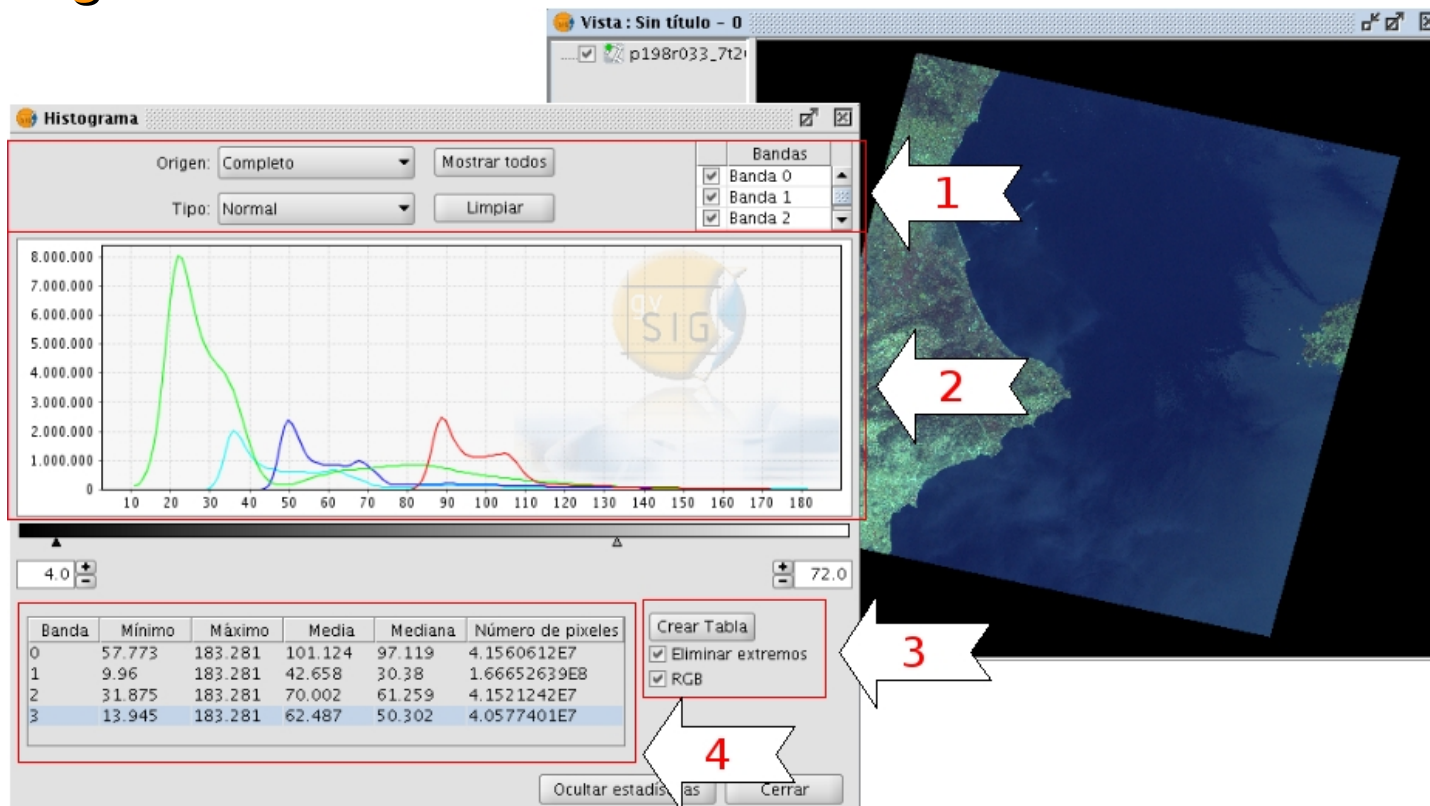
Vista : Sin título - 0

p198r033_7t2

Histograma

Origen: Completo

Mostrar todos

Tipo: Normal

Limpiar

| Bandas |
|---|
| Banda 0 |
| Banda 1 |
| Banda 2 |

1

8.000.000
7.000.000
6.000.000
5.000.000
4.000.000
3.000.000
2.000.000
1.000.000
0

10 20 30 40 50 60 70 80 90 100 110 120 130 140 150 160 170 180

gv SIG

2

4.0

72.0

| Banda | Mínimo | Máximo | Media | Mediana | Número de pixeles |
|---|---|---|---|---|---|
| 0 | 57.773 | 183.281 | 101.124 | 97.119 | 4.1560612E7 |
| 1 | 9.96 | 183.281 | 42.658 | 30.38 | 1.66652639E8 |
| 2 | 31.875 | 183.281 | 70.002 | 61.259 | 4.1521242E7 |
| 3 | 13.945 | 183.281 | 62.487 | 50.302 | 4.0577401E7 |

Crear Tabla

Eliminar extremos

RGB

3

4

Ocultar estadís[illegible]as

Cerrar